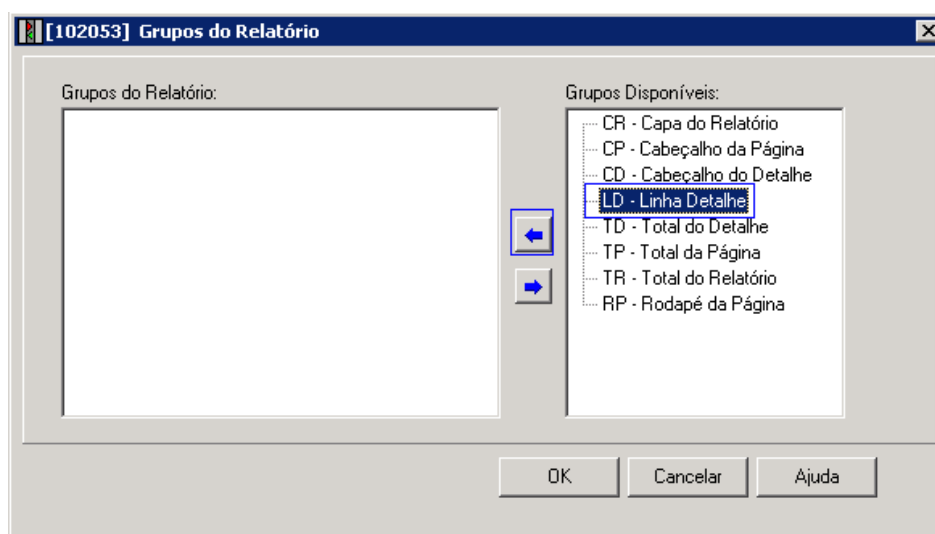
[102053] Grupos do Relatório

Grupos do Relatório:

Grupos Disponíveis:

CR - Capa do Relatório
CP - Cabeçalho da Página
CD - Cabeçalho do Detalhe
LD - Linha Detalhe
TD - Total do Detalhe
TP - Total da Página
TR - Total do Relatório
RP - Rodapé da Página

OK
Cancelar
Ajuda